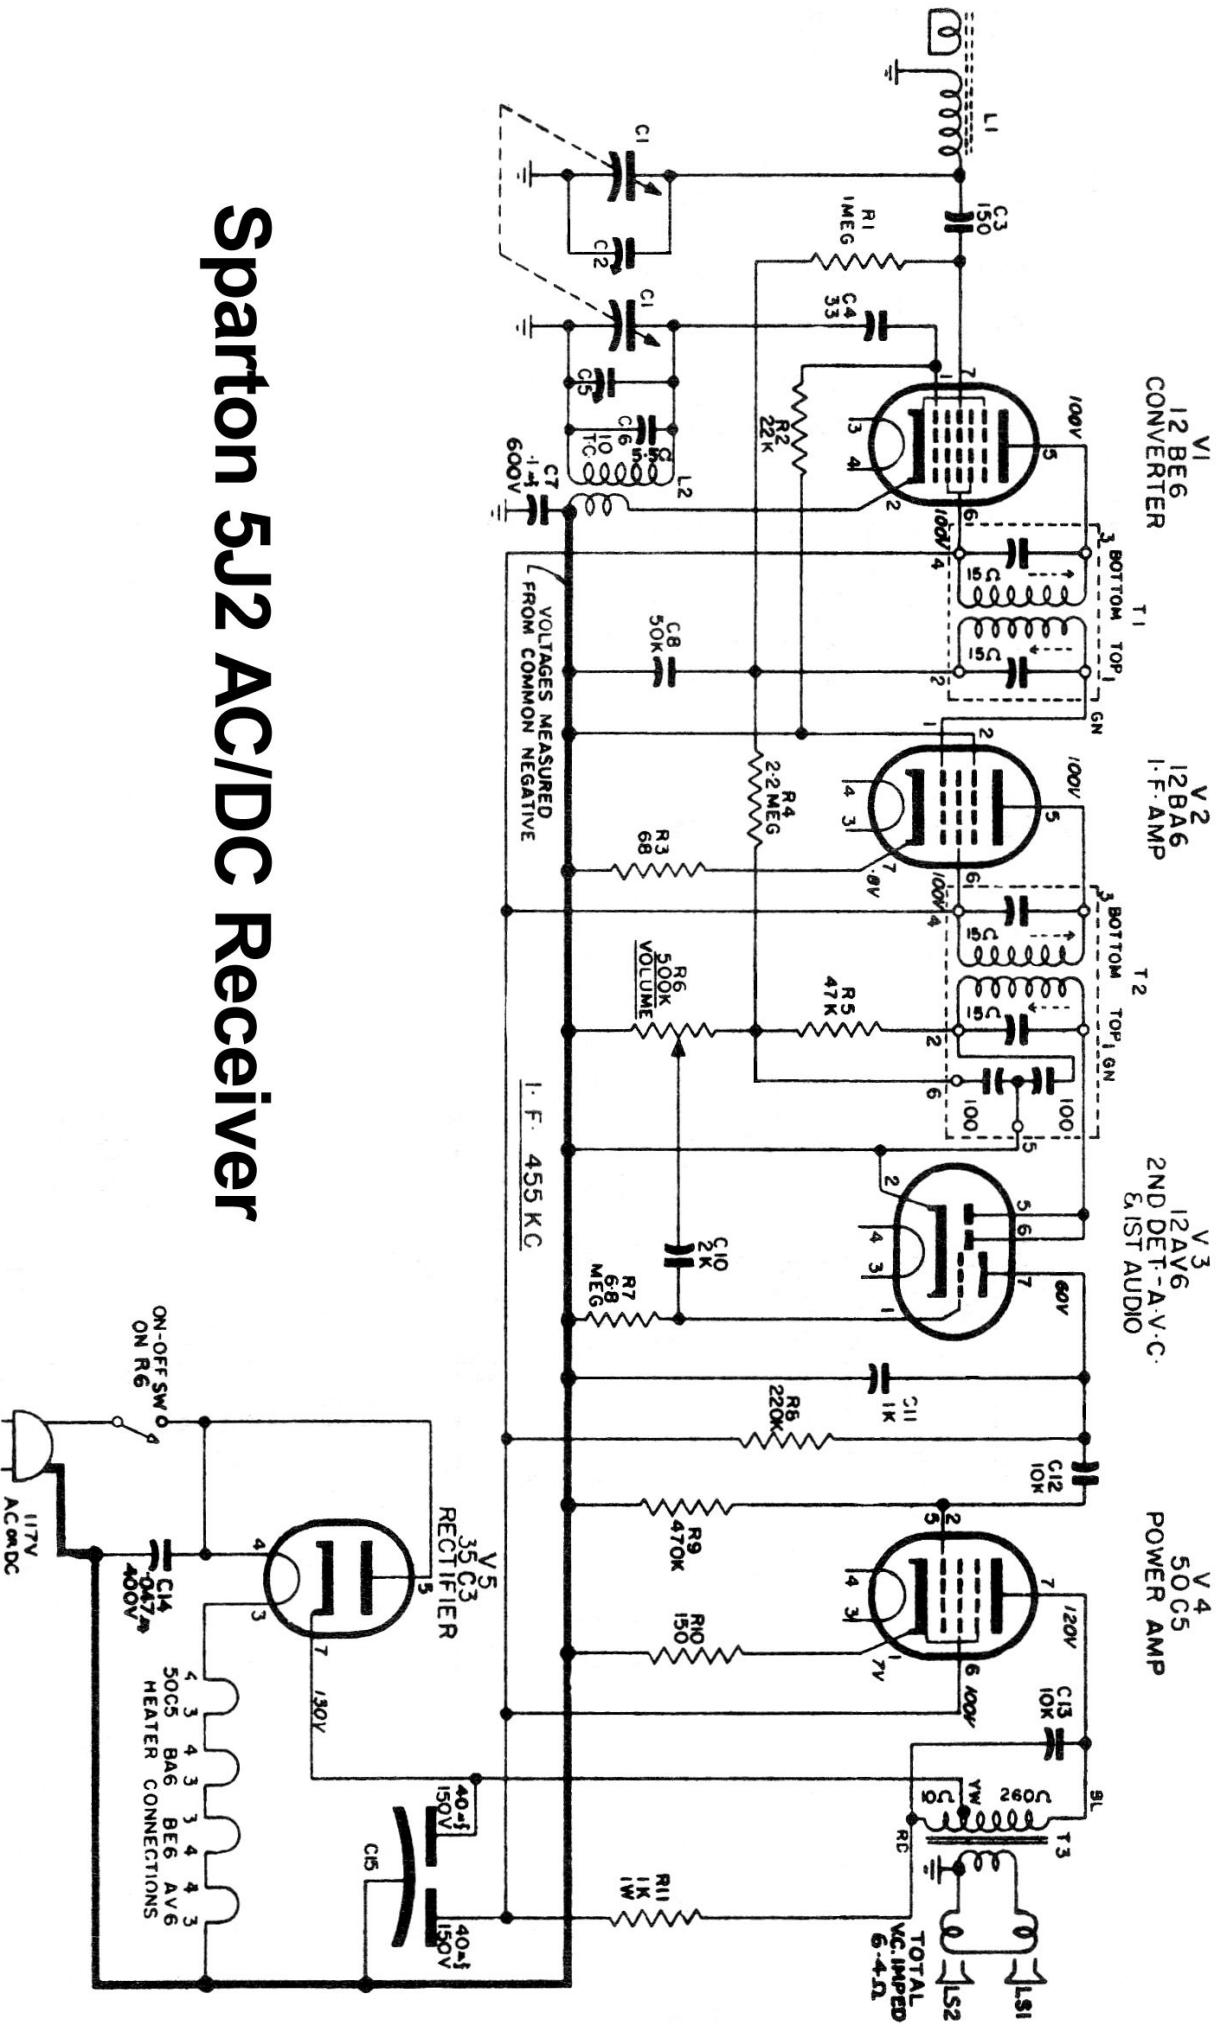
Sparton 5J2 AC/DC Receiver

V1
12 BE6
CONVERTER

V2
12BA6
I·F·AMP

V3
12AV6
2ND DET·A·V·C·
& IST AUDIO

V4
50C5
POWER AMP

V5
35C3
RECTIFIER

L1
C3
150
R1
1MEG
C1
C2
C1
C4
33
C5
C6
5·5C
10
TC
L2
C7
·1-·4
600V
R2
22K
100V
100V
T1
BOTTOM
TOP
GN
15Ω
15Ω
C8
50K
R4
2·2MEG
R3
68
·8V
100V
100V
T2
BOTTOM
TOP
GN
15Ω
15Ω
R5
47K
R6
500K
VOLUME
100
100
C10
2K
R7
6·8
MEG
60V
C11
1K
R8
220K
C12
10K
R9
470K
R10
150
7V
120V
100V
C13
10K
T3
260Ω
10Ω
YW
BL
RC
LS1
LS2
TOTAL
V.C. IMPED
6·4Ω
R11
1K
1W
C15
40-f
150V
40-f
150V
130V
C14
·047
400V
ON-OFF SW
ON R6
117V
AC or DC
50C5 BA6 BE6 AV6
HEATER CONNECTIONS
VOLTAGES MEASURED
FROM COMMON NEGATIVE
I·F· 455 KC